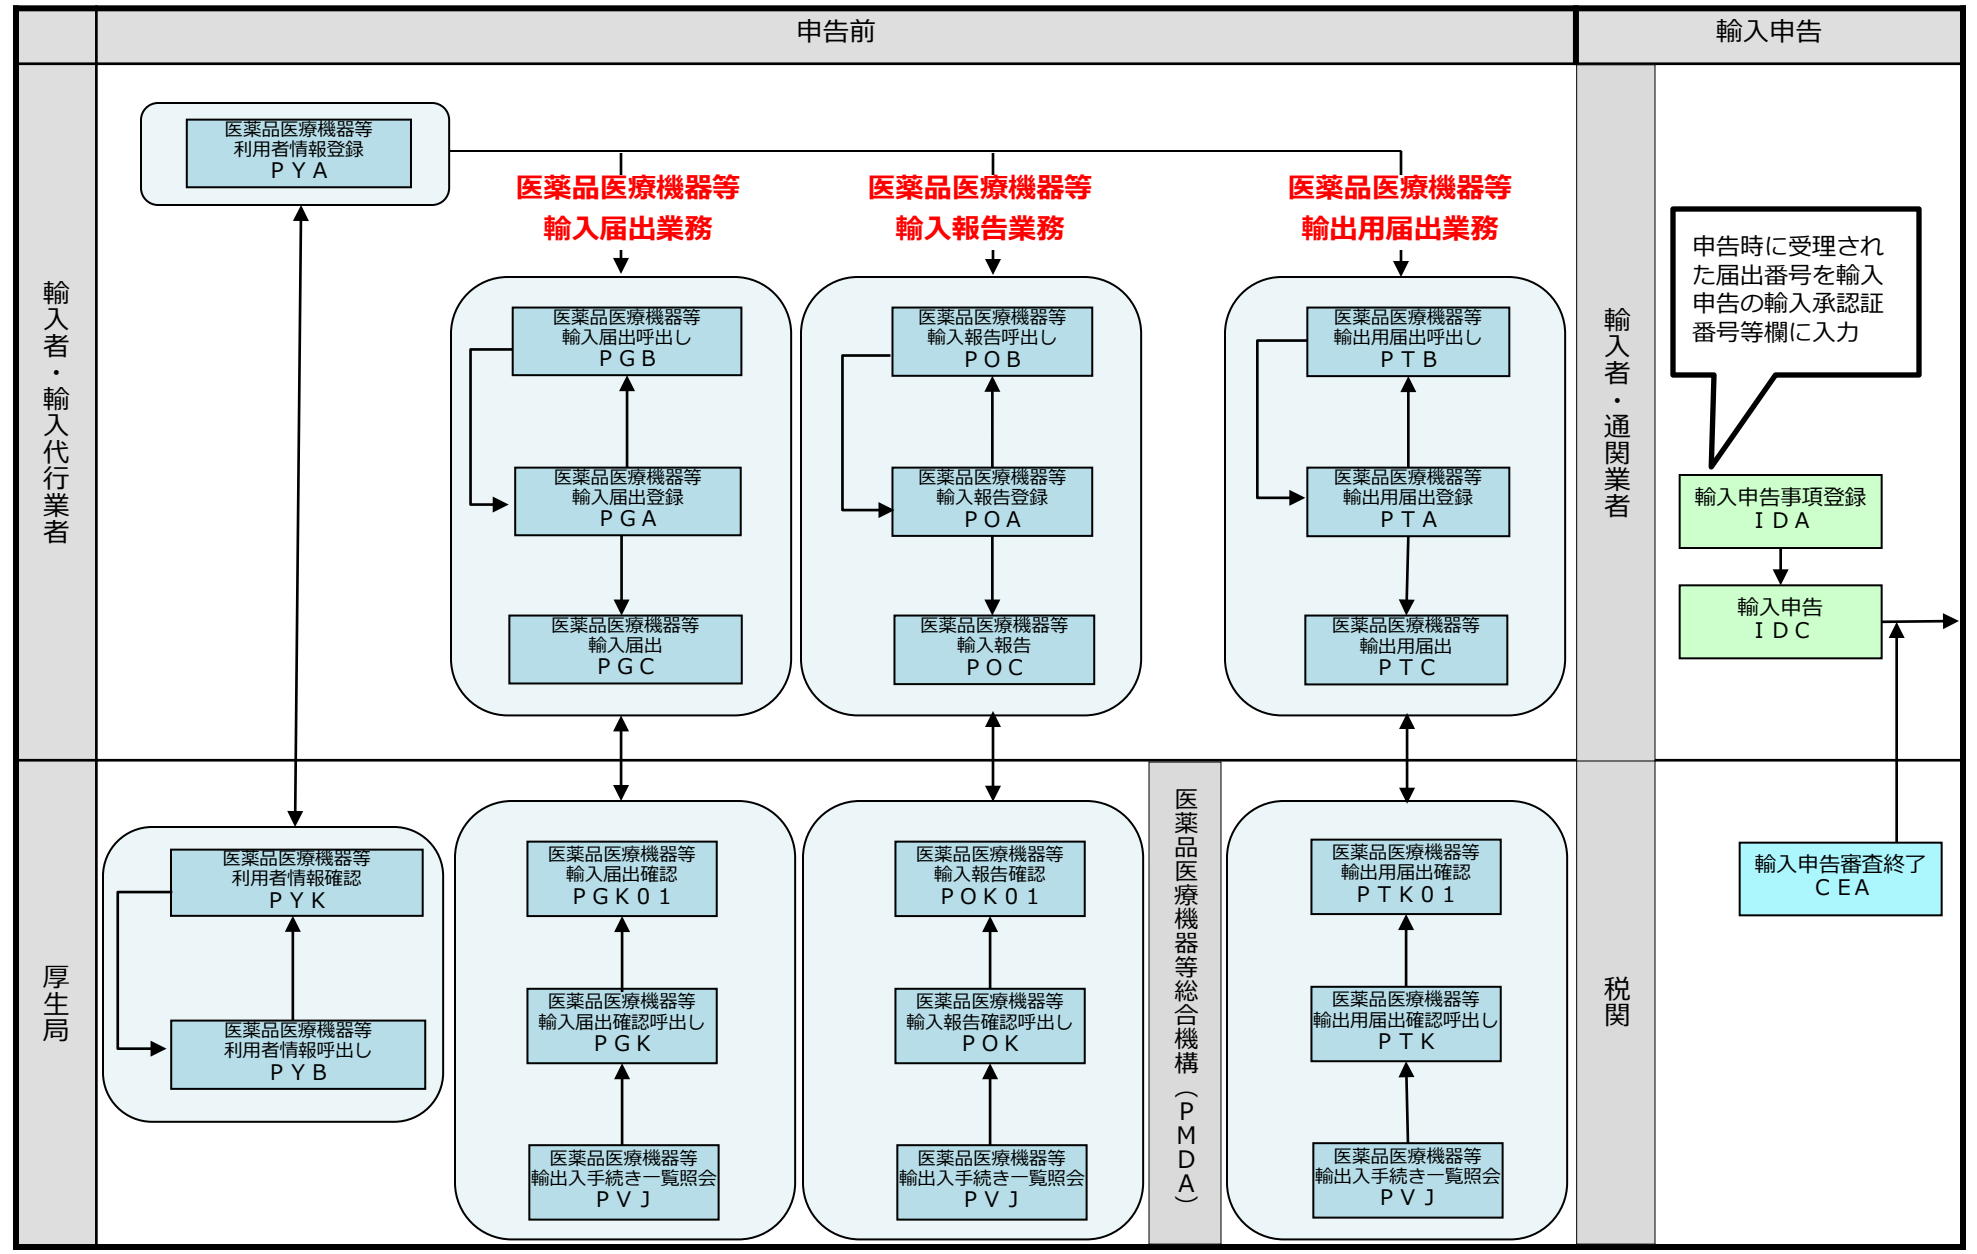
申告前

輸入申告

輸入者・輸入代行業者

医薬品医療機器等
利用者情報登録
ＰＹＡ

医薬品医療機器等
輸入届出業務

医薬品医療機器等
輸入報告業務

医薬品医療機器等
輸出用届出業務

医薬品医療機器等
輸入届出呼出し
ＰＧＢ

医薬品医療機器等
輸入届出登録
ＰＧＡ

医薬品医療機器等
輸入届出
ＰＧＣ

医薬品医療機器等
輸入報告呼出し
ＰＯＢ

医薬品医療機器等
輸入報告登録
ＰＯＡ

医薬品医療機器等
輸入報告
ＰＯＣ

医薬品医療機器等
輸出用届出呼出し
ＰＴＢ

医薬品医療機器等
輸出用届出登録
ＰＴＡ

医薬品医療機器等
輸出用届出
ＰＴＣ

輸入者・通関業者

申告時に受理された届出番号を輸入申告の輸入承認証番号等欄に入力

輸入申告事項登録
ＩＤＡ

輸入申告
ＩＤＣ

厚生局

医薬品医療機器等
利用者情報確認
ＰＹＫ

医薬品医療機器等
利用者情報呼出し
ＰＹＢ

医薬品医療機器等
輸入届出確認
ＰＧＫ０１

医薬品医療機器等
輸入届出確認呼出し
ＰＧＫ

医薬品医療機器等
輸出入手続き一覧照会
ＰＶＪ

医薬品医療機器等
輸入報告確認
ＰＯＫ０１

医薬品医療機器等
輸入報告確認呼出し
ＰＯＫ

医薬品医療機器等
輸出入手続き一覧照会
ＰＶＪ

医薬品医療機器等総合機構（ＰＭＤＡ）

医薬品医療機器等
輸出用届出確認
ＰＴＫ０１

医薬品医療機器等
輸出用届出確認呼出し
ＰＴＫ

医薬品医療機器等
輸出入手続き一覧照会
ＰＶＪ

税関

輸入申告審査終了
ＣＥＡ